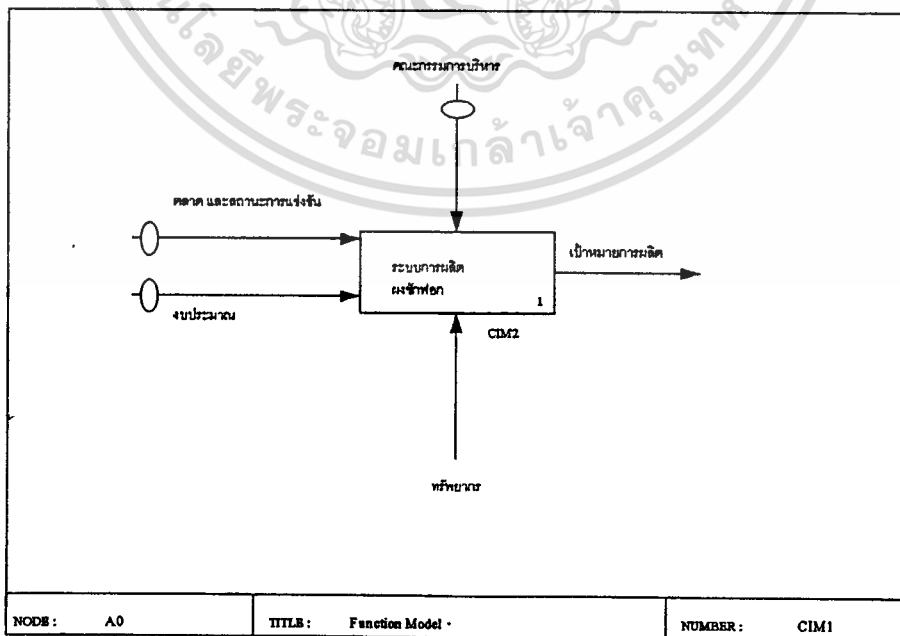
คณะกรรมการบริหาร

ตลาด และสถานะการแข่งขัน

งบประมาณ

ระบบการผลิต
ผงซักฟอก
1

CIM2

เป้าหมายการผลิต

ทรัพยากร

ลัยพระจอมเกล้าเจ้าคุณทหาร

| NODE : A0 | TITLE : Function Model · | NUMBER : CIM1 |
|---|---|---|